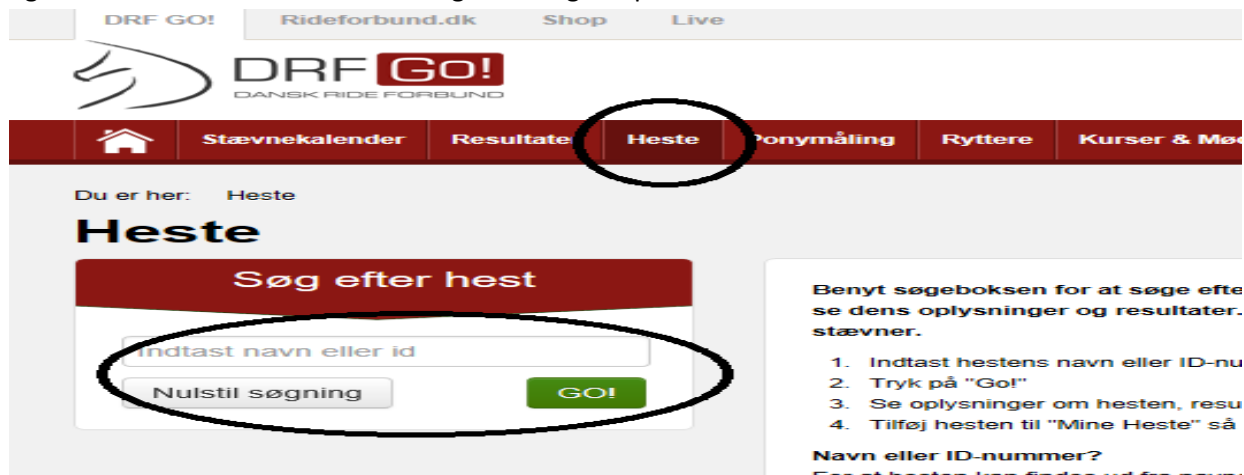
DRF GO! Rideforbund.dk Shop Live

DRF GO!
DANSK RIDE FORBUND

Stævnekalender Resultater Heste Ponymåling Ryttere Kurser & Mø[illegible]

Du er her: Heste

Heste

Søg efter hest

Indtast navn eller id

Nulstil søgning GO!

Benyt søgeboksen for at søge efte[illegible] se dens oplysninger og resultater.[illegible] stævner.

1. Indtast hestens navn eller ID-nu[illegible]
2. Tryk på "Go!"
3. Se oplysninger om hesten, resu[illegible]
4. Tilføj hesten til "Mine Heste" så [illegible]

Navn eller ID-nummer?
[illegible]